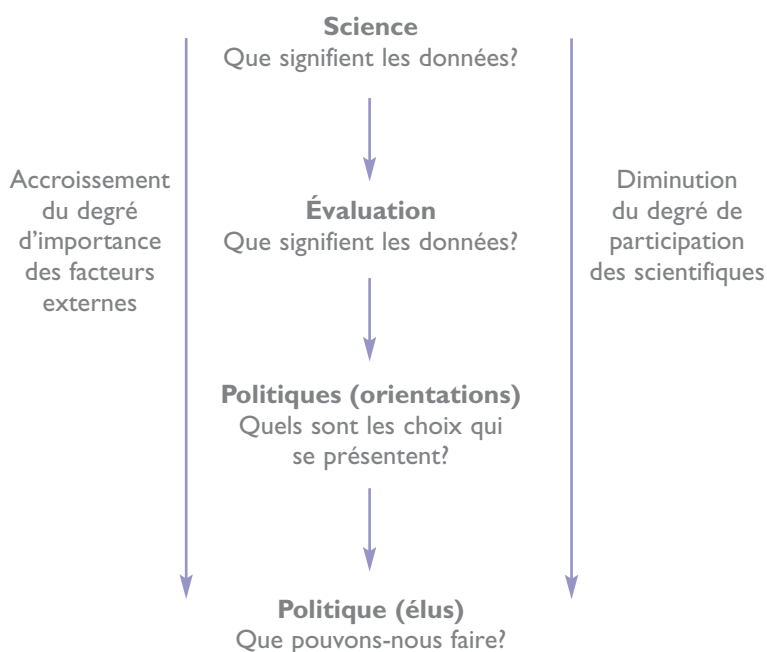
**Science**
Que signifient les données?

Accroissement du degré d'importance des facteurs externes

Diminution du degré de participation des scientifiques

**Évaluation**
Que signifient les données?

**Politiques (orientations)**
Quels sont les choix qui se présentent?

**Politique (élus)**
Que pouvons-nous faire?